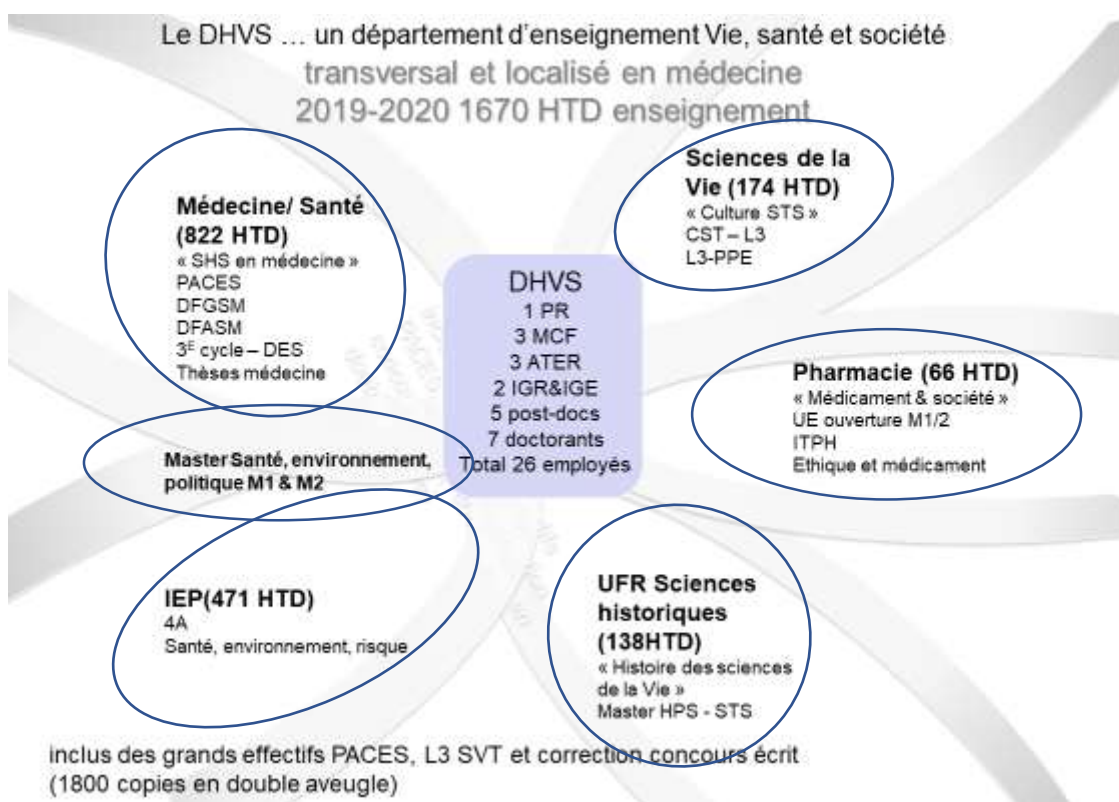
Le DHVS … un département d'enseignement Vie, santé et société
transversal et localisé en médecine
2019-2020 1670 HTD enseignement

Médecine/ Santé (822 HTD)
« SHS en médecine »
PACES
DFGSM
DFASM
3$^{E}$ cycle – DES
Thèses médecine

Sciences de la Vie (174 HTD)
« Culture STS »
CST – L3
L3-PPE

DHVS
1 PR
3 MCF
3 ATER
2 IGR&IGE
5 post-docs
7 doctorants
Total 26 employés

Pharmacie (66 HTD)
« Médicament & société »
UE ouverture M1/2
ITPH
Ethique et médicament

Master Santé, environnement, politique M1 & M2

IEP(471 HTD)
4A
Santé, environnement, risque

UFR Sciences historiques (138HTD)
« Histoire des sciences de la Vie »
Master HPS - STS

inclus des grands effectifs PACES, L3 SVT et correction concours écrit (1800 copies en double aveugle)